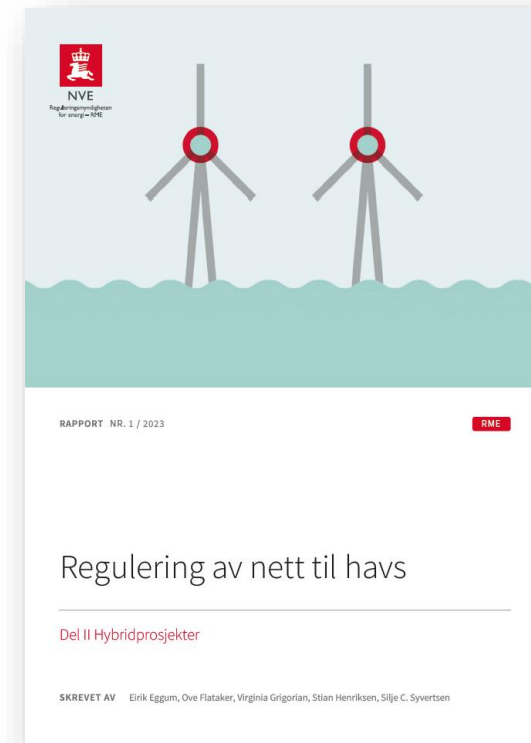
NVE
Reguleringsmyndigheten for energi – RME

RAPPORT NR. 1 / 2023

RME

Regulering av nett til havs

Del II Hybridprosjekter

SKREVET AV Eirik Eggum, Ove Flataker, Virginia Grigorian, Stian Henriksen, Silje C. Syvertsen